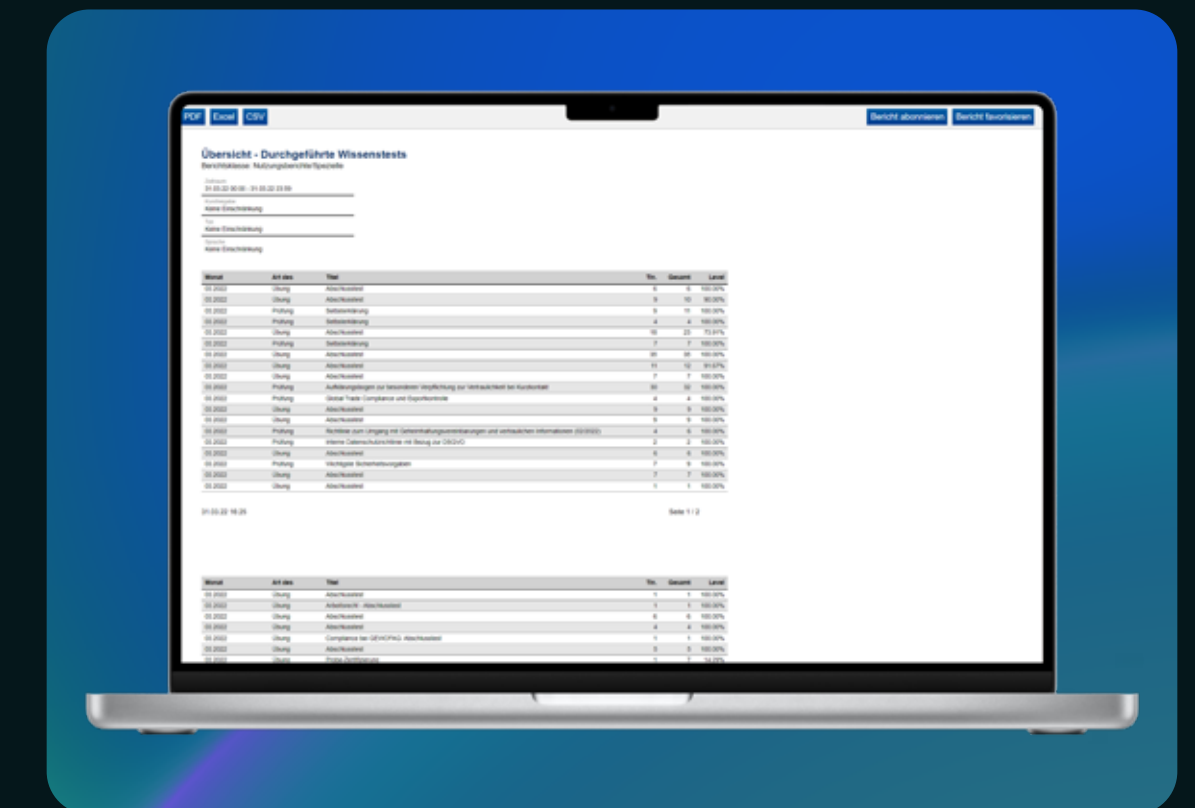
PDF Excel CSV

Bericht abonnieren Bericht favorisieren

Übersicht - Durchgeführte Wissenstests
Berichtsklasse: Nutzungsberichte/Spezielle

Zeitraum
01.03.22 00:00 - 01.03.22 23:59
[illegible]
Keine Einschränkung
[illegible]
Keine Einschränkung
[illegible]
Keine Einschränkung

| Monat | Art des | Titel | Tln. | Gesamt | Level |
|---|---|---|---|---|---|
| 01.2022 | Übung | Abschlusstest | 6 | 6 | 100.00% |
| 01.2022 | Übung | Abschlusstest | 9 | 10 | 90.00% |
| 01.2022 | Prüfung | Selbsterklärung | 5 | 11 | 100.00% |
| 01.2022 | Prüfung | Selbsterklärung | 4 | 4 | 100.00% |
| 01.2022 | Übung | Abschlusstest | 16 | 23 | 73.91% |
| 01.2022 | Prüfung | Selbsterklärung | 7 | 7 | 100.00% |
| 01.2022 | Übung | Abschlusstest | 35 | 35 | 100.00% |
| 01.2022 | Übung | Abschlusstest | 11 | 12 | 91.67% |
| 01.2022 | Übung | Abschlusstest | 7 | 7 | 100.00% |
| 01.2022 | Prüfung | Aufklärungsbogen zur besonderen Verpflichtung zur Vertraulichkeit bei Kundenkontakt | 30 | 30 | 100.00% |
| 01.2022 | Prüfung | Global Trade Compliance und Exportkontrolle | 4 | 4 | 100.00% |
| 01.2022 | Übung | Abschlusstest | 9 | 9 | 100.00% |
| 01.2022 | Übung | Abschlusstest | 5 | 5 | 100.00% |
| 01.2022 | Prüfung | Richtlinie zum Umgang mit Geheimhaltungsvereinbarungen und vertraulichen Informationen (02/2022) | 4 | 6 | 100.00% |
| 01.2022 | Prüfung | Interne Datenschutzrichtlinie mit Bezug zur DSGVO | 2 | 2 | 100.00% |
| 01.2022 | Übung | Abschlusstest | 6 | 6 | 100.00% |
| 01.2022 | Prüfung | Wichtigste Sicherheitsvorgaben | 7 | 9 | 100.00% |
| 01.2022 | Übung | Abschlusstest | 7 | 7 | 100.00% |
| 01.2022 | Übung | Abschlusstest | 1 | 1 | 100.00% |

01.03.22 16:25 Seite 1 / 2

| Monat | Art des | Titel | Tln. | Gesamt | Level |
|---|---|---|---|---|---|
| 01.2022 | Übung | Abschlusstest | 1 | 1 | 100.00% |
| 01.2022 | Übung | Arbeitsrecht - Abschlusstest | 1 | 1 | 100.00% |
| 01.2022 | Übung | Abschlusstest | 6 | 6 | 100.00% |
| 01.2022 | Übung | Abschlusstest | 4 | 4 | 100.00% |
| 01.2022 | Übung | Compliance bei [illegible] Abschlusstest | 1 | 1 | 100.00% |
| 01.2022 | Übung | Abschlusstest | 3 | 3 | 100.00% |
| 01.2022 | Übung | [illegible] | 1 | 7 | 14.29% |